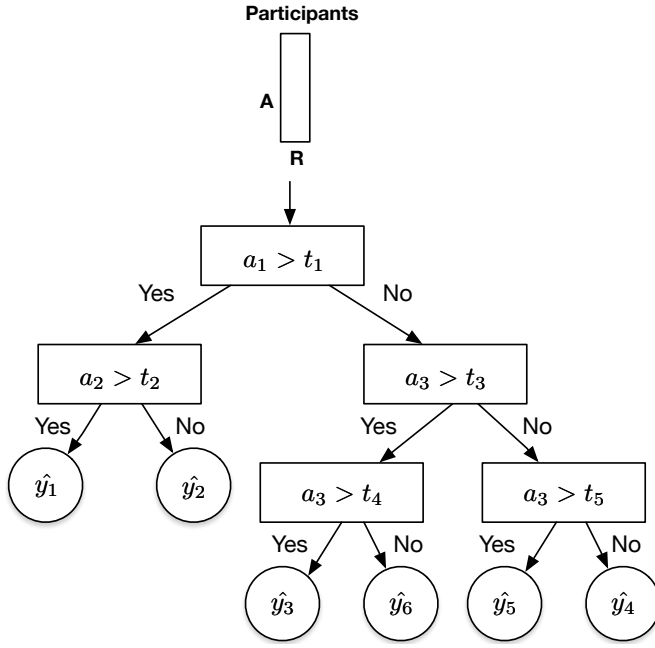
Participants

A

R

$a_1 > t_1$

Yes

No

$a_2 > t_2$

Yes

No

$\hat{y_1}$

$\hat{y_2}$

$a_3 > t_3$

Yes

No

$a_3 > t_4$

Yes

No

$\hat{y_3}$

$\hat{y_6}$

$a_3 > t_5$

Yes

No

$\hat{y_5}$

$\hat{y_4}$